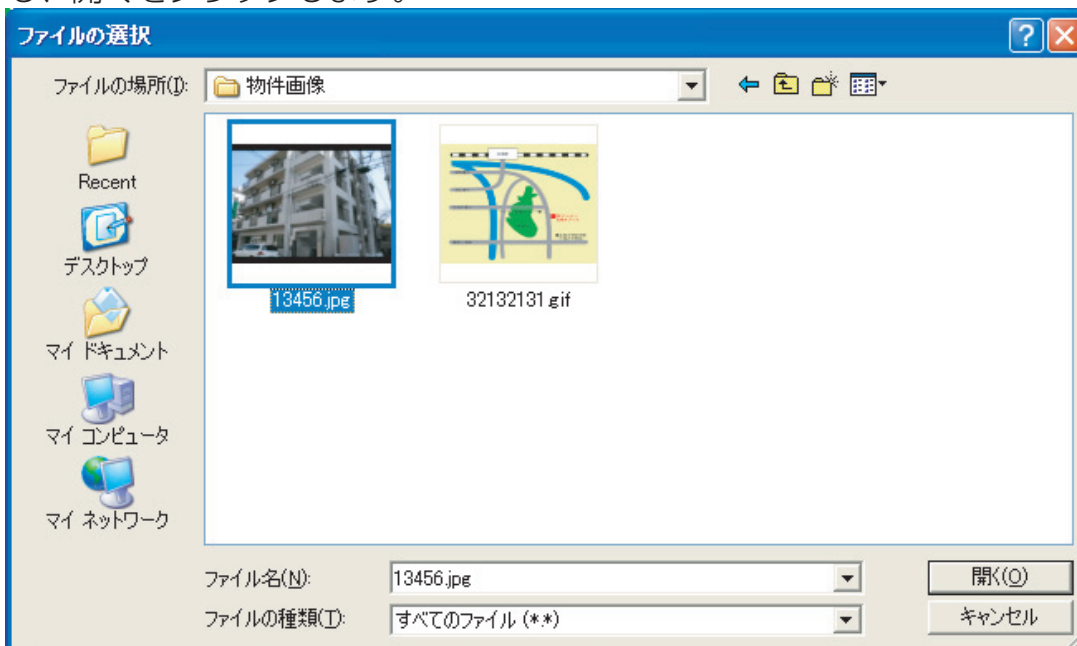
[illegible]

ファイルの選択

ファイルの場所(I): 物件画像

Recent

デスクトップ

マイ ドキュメント

マイ コンピュータ

マイ ネットワーク

13456.jpg

32132131.gif

ファイル名(N): 13456.jpg

ファイルの種類(T): すべてのファイル (*.*)

開く(O)

キャンセル